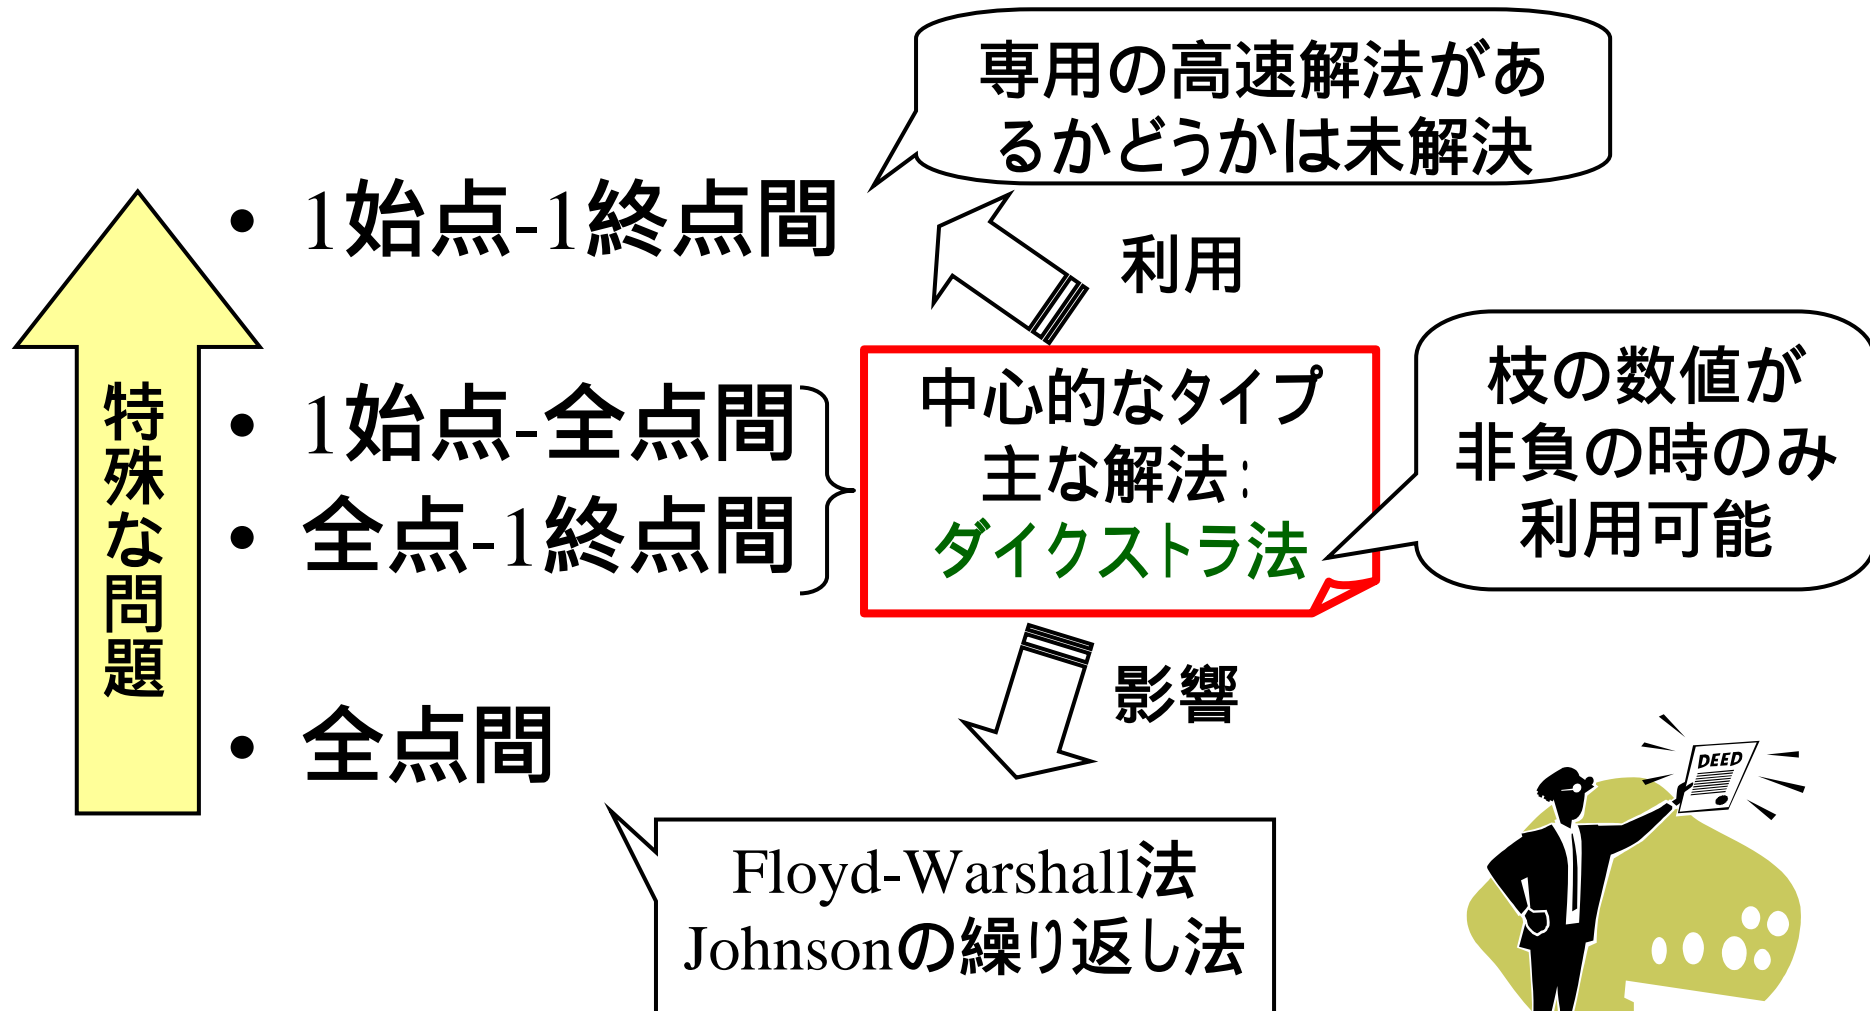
専用の高速解法があるかどうかは未解決

• 1始点-1終点間

利用

特殊な問題

• 1始点-全点間
• 全点-1終点間

中心的なタイプ
主な解法：
ダイクストラ法

枝の数値が非負の時のみ利用可能

影響

• 全点間

DEED

Floyd-Warshall法
Johnsonの繰り返し法